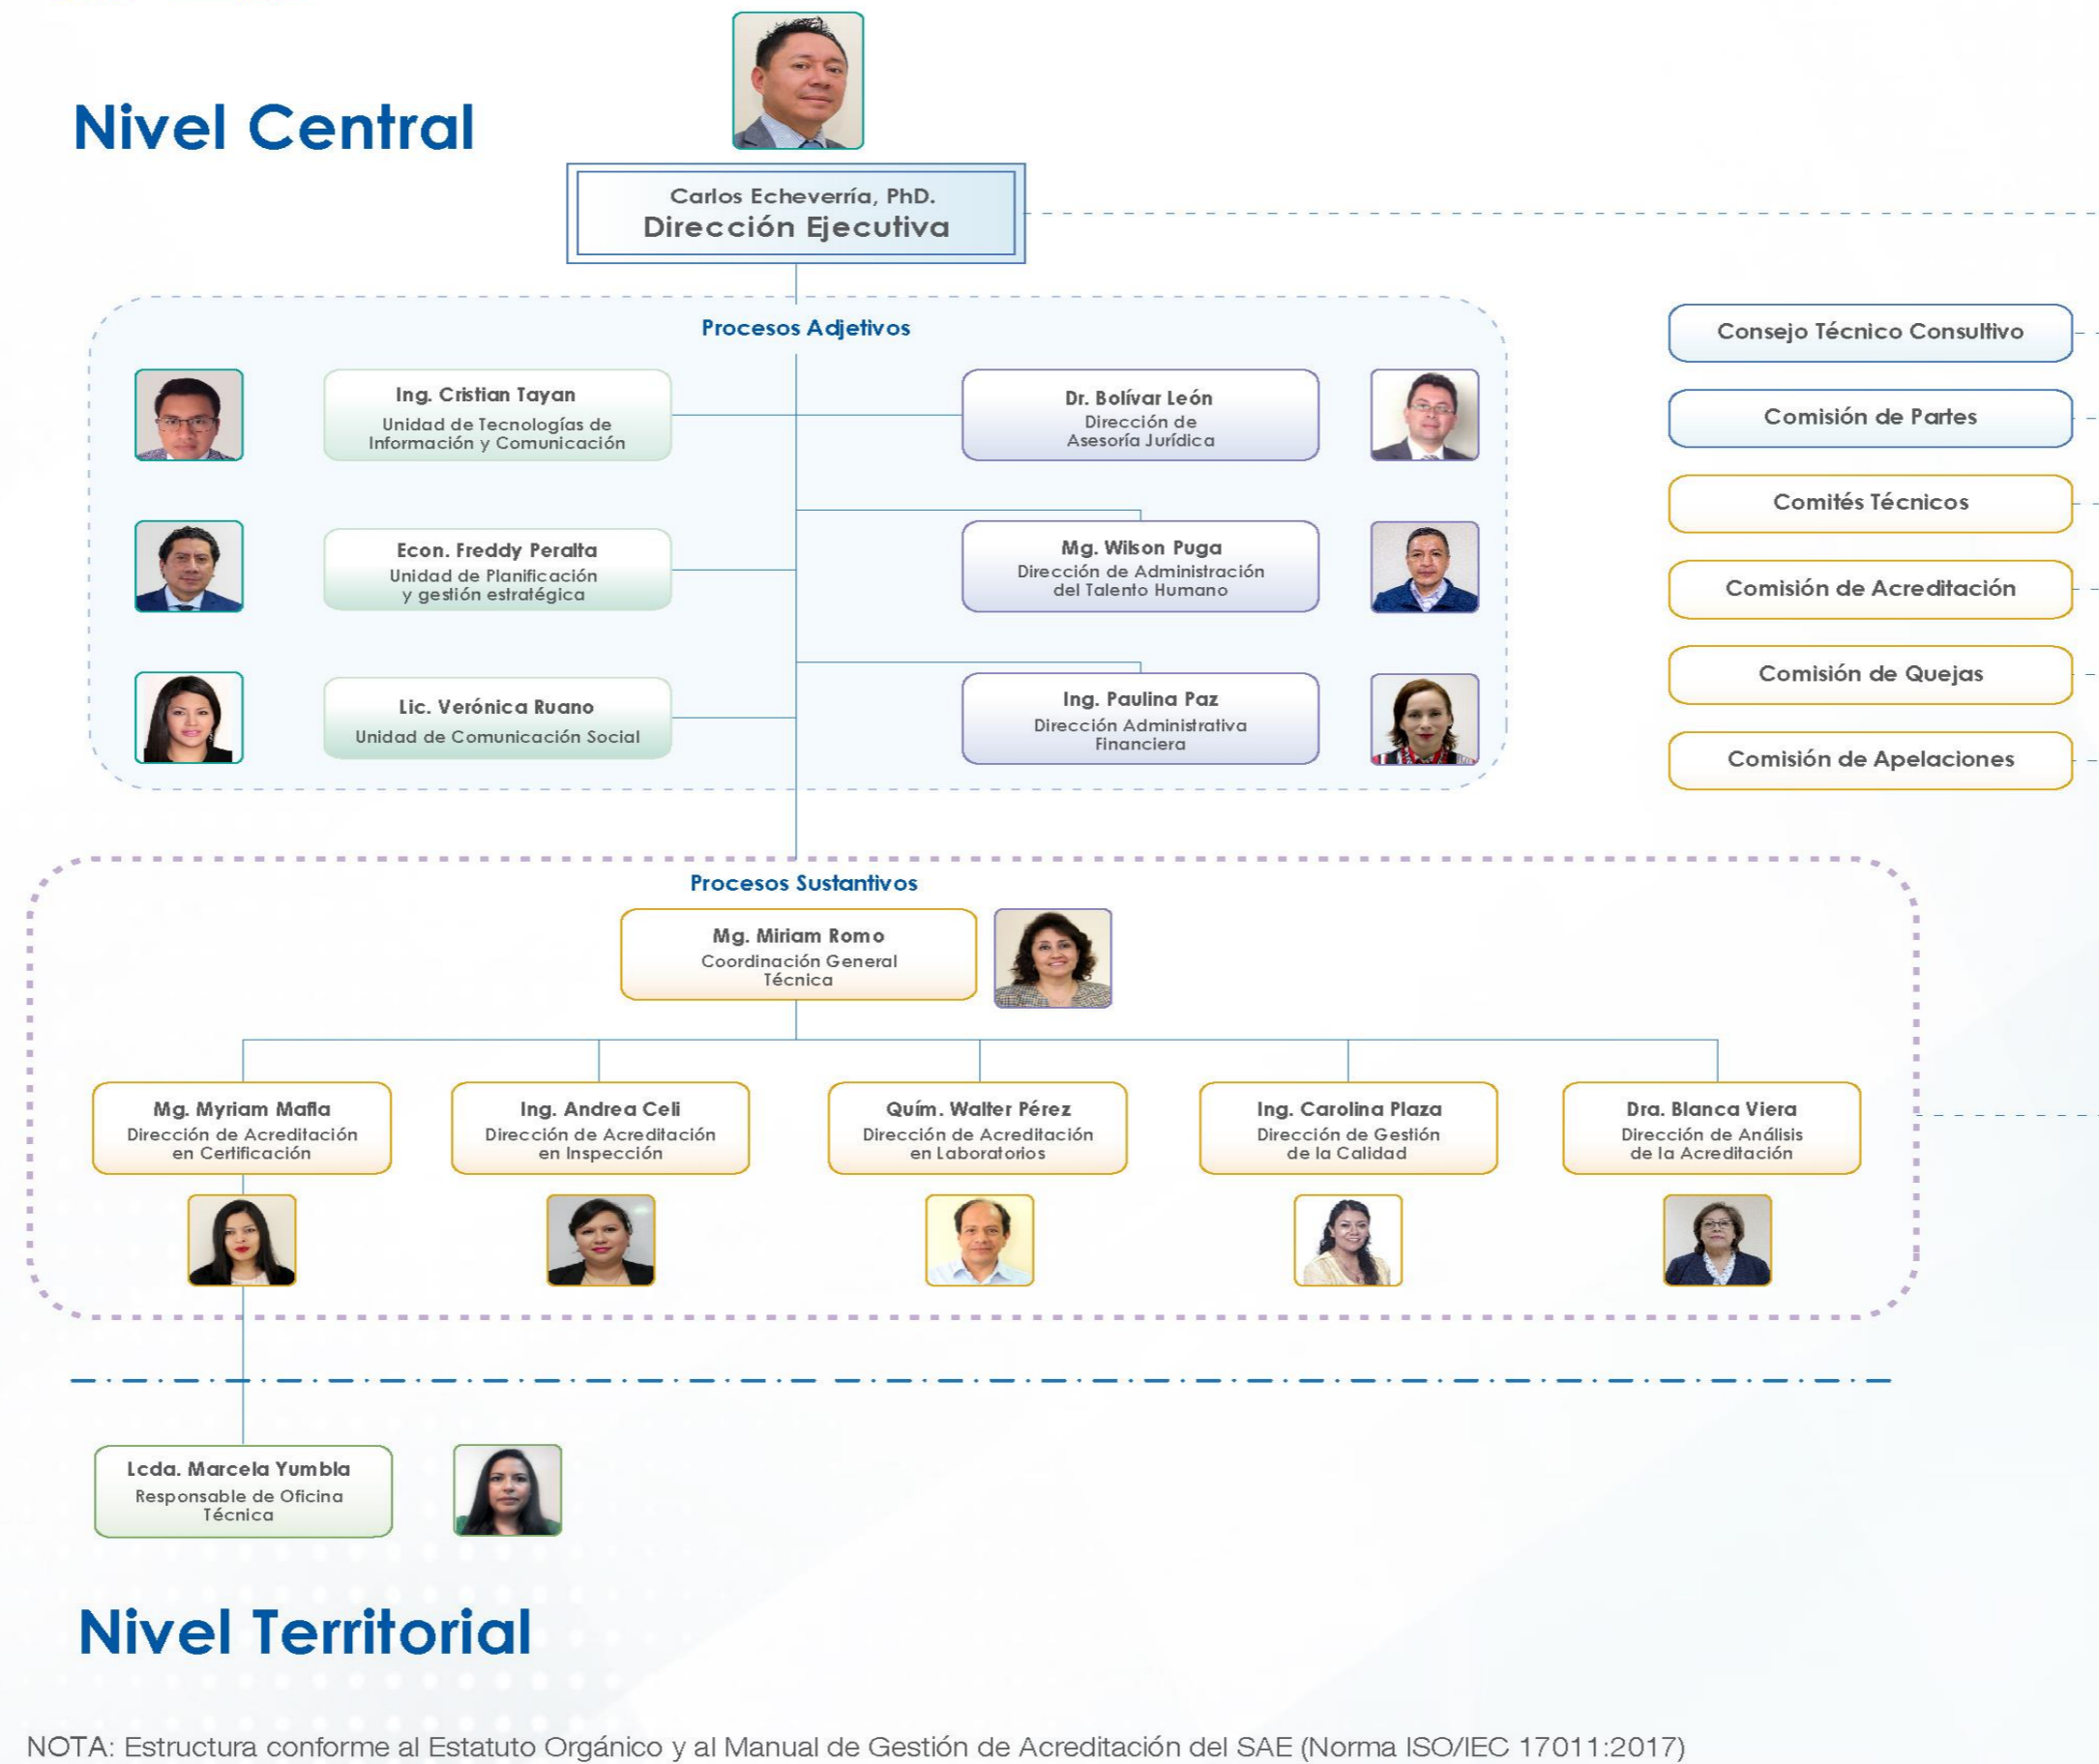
Nivel Central

Carlos Echeverría, PhD.
Dirección Ejecutiva

Procesos Adjetivos

Ing. Cristian Tayan
Unidad de Tecnologías de Información y Comunicación

Dr. Bolívar León
Dirección de Asesoría Jurídica

Econ. Freddy Peralta
Unidad de Planificación y gestión estratégica

Mg. Wilson Puga
Dirección de Administración del Talento Humano

Lic. Verónica Ruano
Unidad de Comunicación Social

Ing. Paulina Paz
Dirección Administrativa Financiera

Consejo Técnico Consultivo

Comisión de Partes

Comités Técnicos

Comisión de Acreditación

Comisión de Quejas

Comisión de Apelaciones

Procesos Sustantivos

Mg. Miriam Romo
Coordinación General Técnica

Mg. Myriam Mafla
Dirección de Acreditación en Certificación

Ing. Andrea Celi
Dirección de Acreditación en Inspección

Quím. Walter Pérez
Dirección de Acreditación en Laboratorios

Ing. Carolina Plaza
Dirección de Gestión de la Calidad

Dra. Blanca Viera
Dirección de Análisis de la Acreditación

Lcda. Marcela Yumbla
Responsable de Oficina Técnica

Nivel Territorial

NOTA: Estructura conforme al Estatuto Orgánico y al Manual de Gestión de Acreditación del SAE (Norma ISO/IEC 17011:2017)